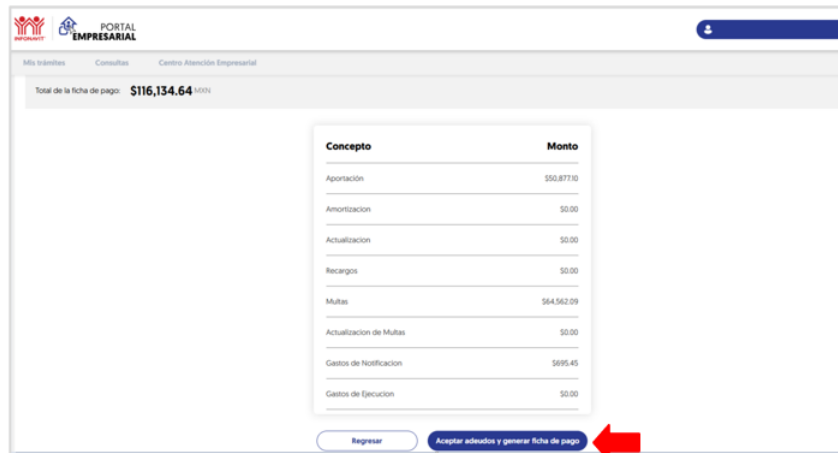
INFONAVIT PORTAL EMPRESARIAL

Mis trámites Consultas Centro Atención Empresarial

Total de la ficha de pago: $116,134.64 MXN

| Concepto | Monto |
|---|---|
| Aportación | $50,877.10 |
| Amortizacion | $0.00 |
| Actualizacion | $0.00 |
| Recargos | $0.00 |
| Multas | $64,562.09 |
| Actualizacion de Multas | $0.00 |
| Gastos de Notificacion | $695.45 |
| Gastos de Ejecucion | $0.00 |

Regresar

Aceptar adeudos y generar ficha de pago